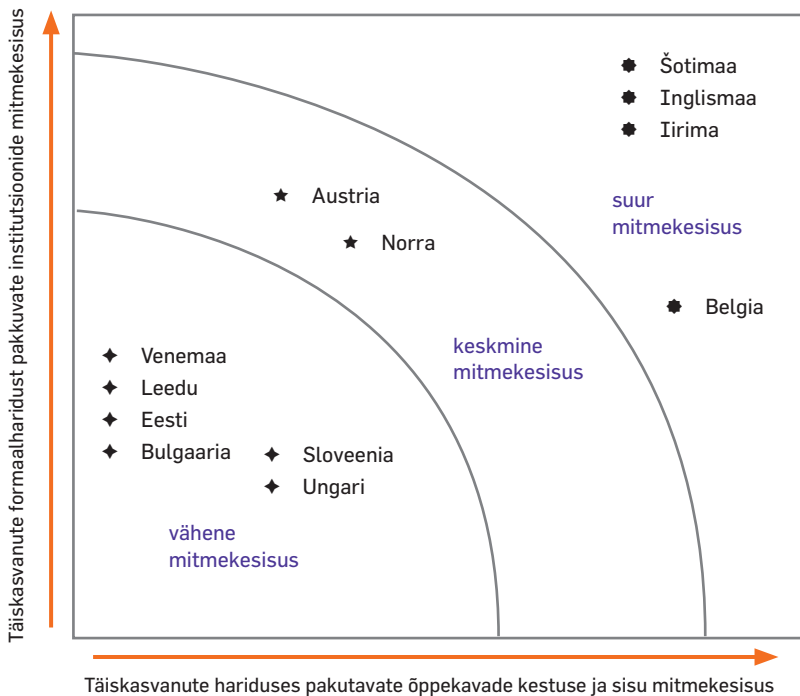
Täiskasvanute formaalharidust pakkuvate institutsioonide mitmekesisus

Šotimaa
Inglismaa
Iirima

Austria
Norra

suur
mitmekesisus

Belgia

keskmine
mitmekesisus

Venemaa
Leedu
Eesti
Bulgaaria

Sloveenia
Ungari

vähene
mitmekesisus

Täiskasvanute hariduses pakutavate õppekavade kestuse ja sisu mitmekesisus